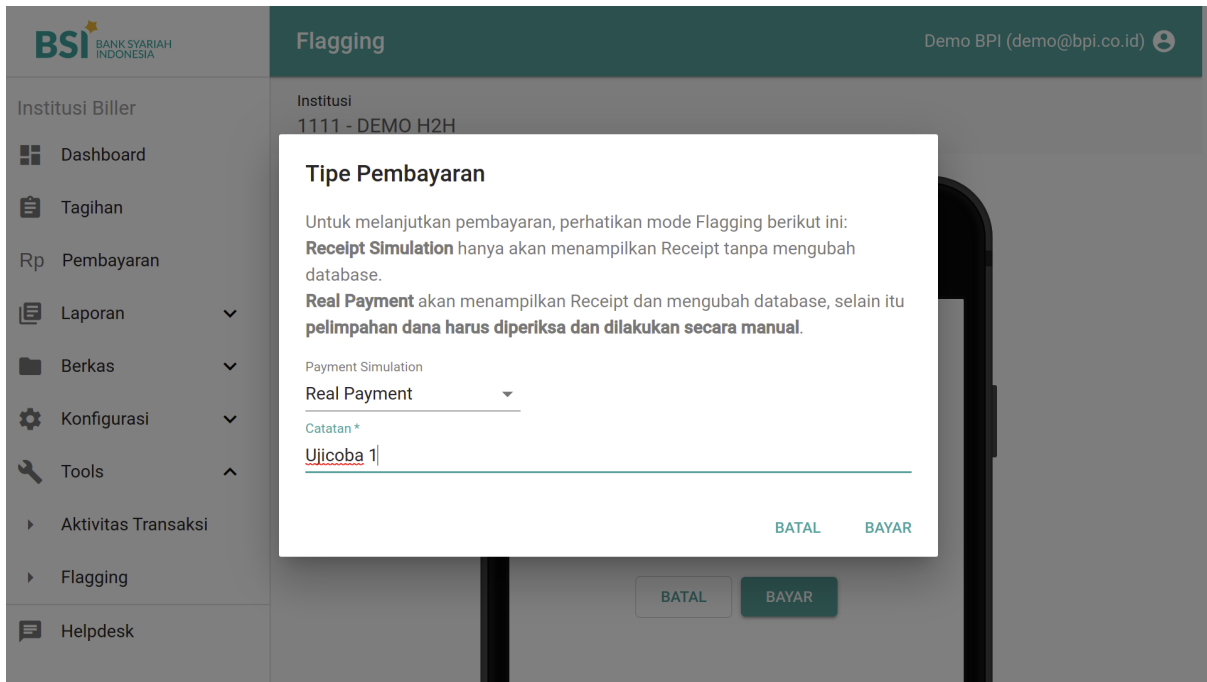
BSI BANK SYARIAH INDONESIA

Flagging

Demo BPI (demo@bpi.co.id)

Institusi Biller

Dashboard

Tagihan

Rp Pembayaran

Laporan

Berkas

Konfigurasi

Tools

Aktivitas Transaksi

Flagging

Helpdesk

Institusi
1111 - DEMO H2H

Tipe Pembayaran

Untuk melanjutkan pembayaran, perhatikan mode Flagging berikut ini:
**Receipt Simulation** hanya akan menampilkan Receipt tanpa mengubah database.
**Real Payment** akan menampilkan Receipt dan mengubah database, selain itu **pelimpahan dana harus diperiksa dan dilakukan secara manual**.

Payment Simulation
Real Payment

Catatan *
Ujicoba 1

BATAL BAYAR

BATAL BAYAR